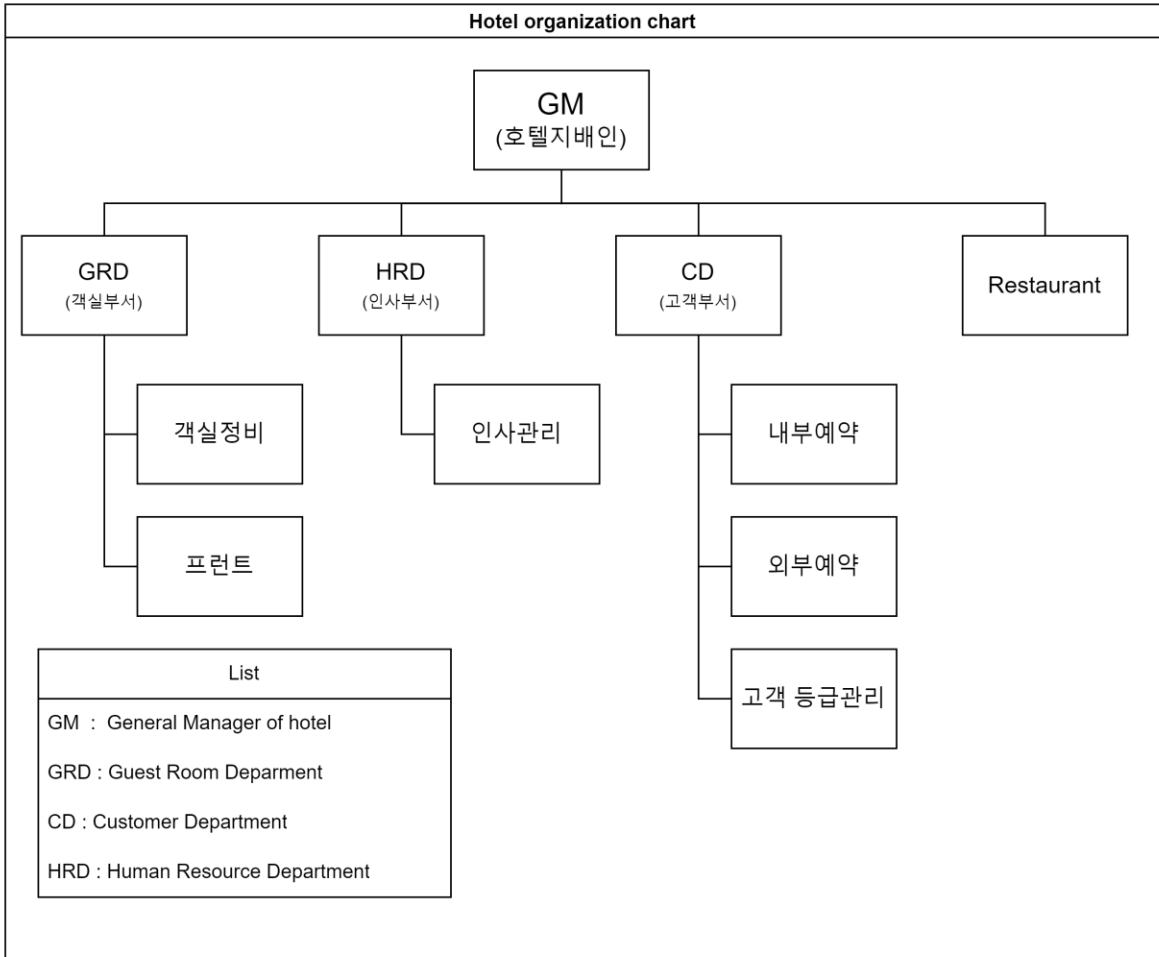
Hotel organization chart

GM
(호텔지배인)

GRD
(객실부서)

HRD
(인사부서)

CD
(고객부서)

Restaurant

객실정비

프런트

인사관리

내부예약

외부예약

고객 등급관리

List

GM : General Manager of hotel

GRD : Guest Room Deparment

CD : Customer Department

HRD : Human Resource Department